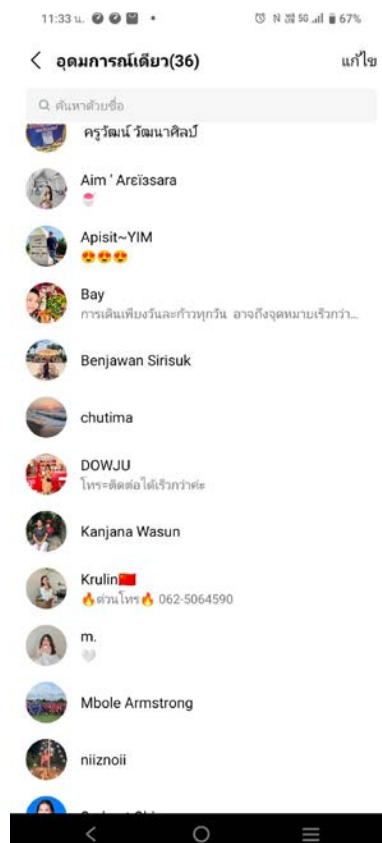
11:33 น.

67%

< อุดมการณ์เดียว(36)

แก้ไข

ค้นหาด้วยชื่อ

ครูวัฒน์ วัฒนาศิลป์

Aim ' Areïisara

Apisit~YIM

😍😍😍

Bay

การเดินเพียงวันละก้าวทุกวัน อาจถึงจุดหมายเร็วกว่า...

Benjawan Sirisuk

chutima

DOWJU

โทร=ติดต่อได้เร็วกว่าค่ะ

Kanjana Wasun

Krulin🇨🇳

🔥ด่วนโทร🔥 062-5064590

m.

🤍

Mbole Armstrong

niiznoii

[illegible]